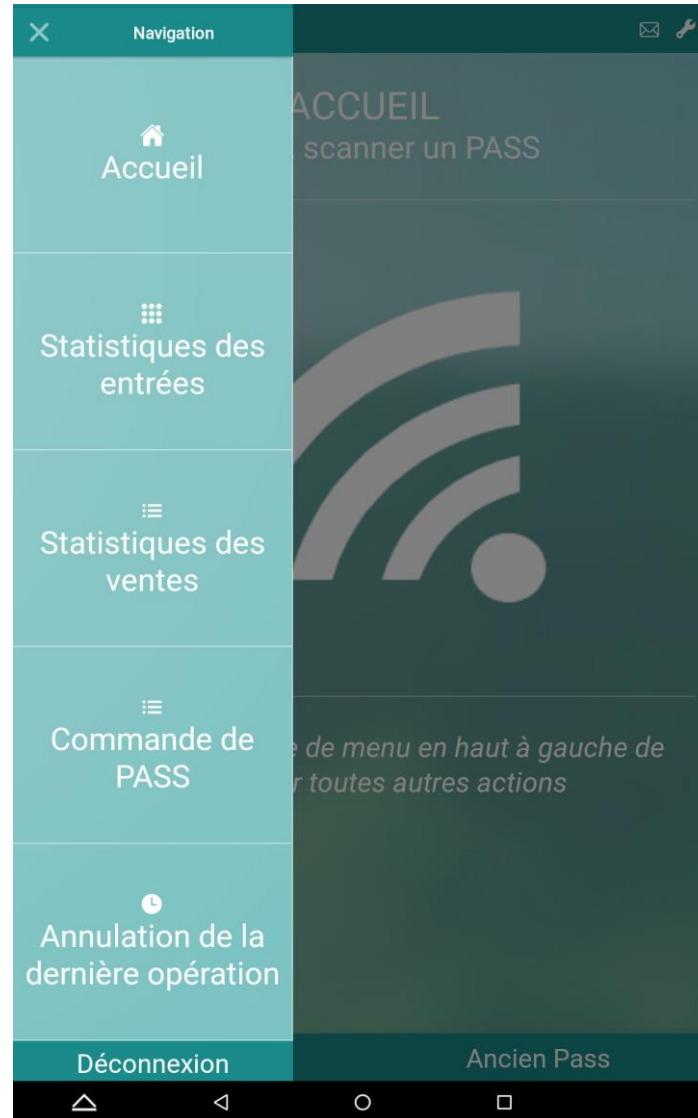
Navigation

Accueil

Statistiques des entrées

Statistiques des ventes

Commande de PASS

Annulation de la dernière opération

Déconnexion

ACCUEIL
scanner un PASS

e de menu en haut à gauche de
r toutes autres actions

Ancien Pass